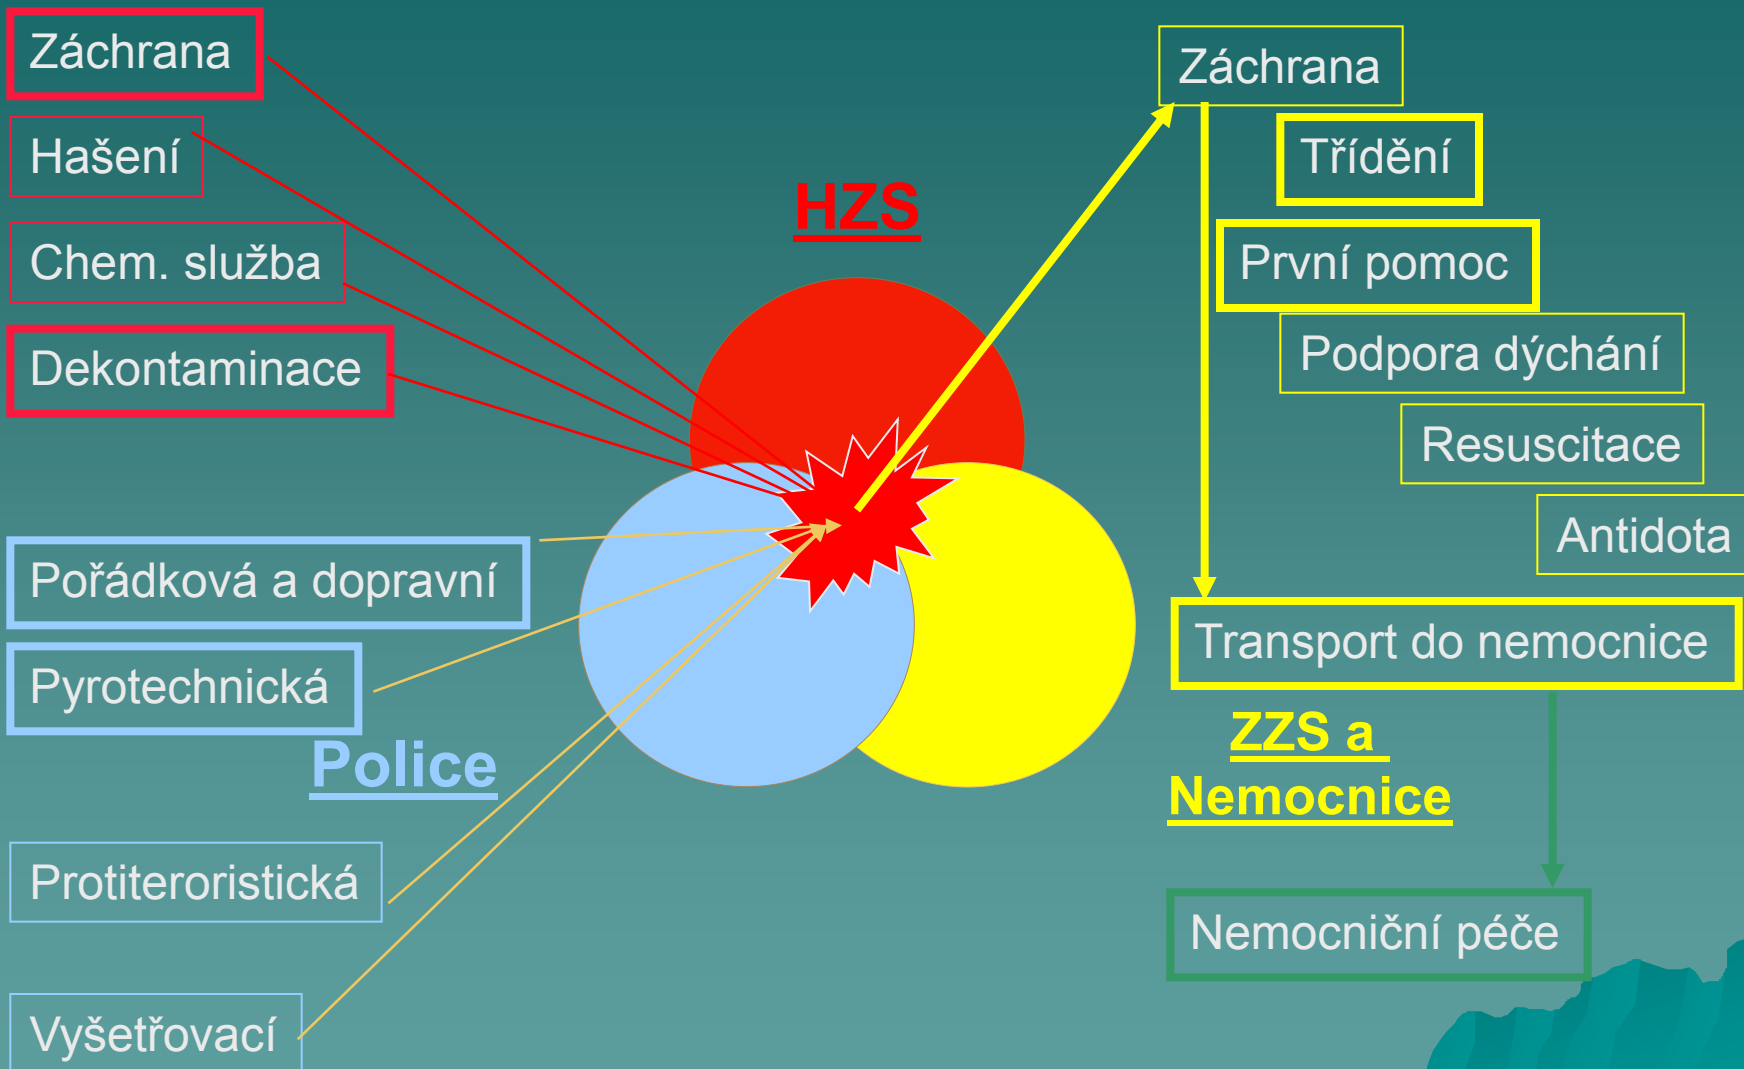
Záchrana

Hašení

Chem. služba

Dekontaminace

HZS

Pořádková a dopravní

Pyrotechnická

Police

Protiteroristická

Vyšetřovací

Záchrana

Třídění

První pomoc

Podpora dýchání

Resuscitace

Antidota

Transport do nemocnice

ZZS a Nemocnice

Nemocniční péče